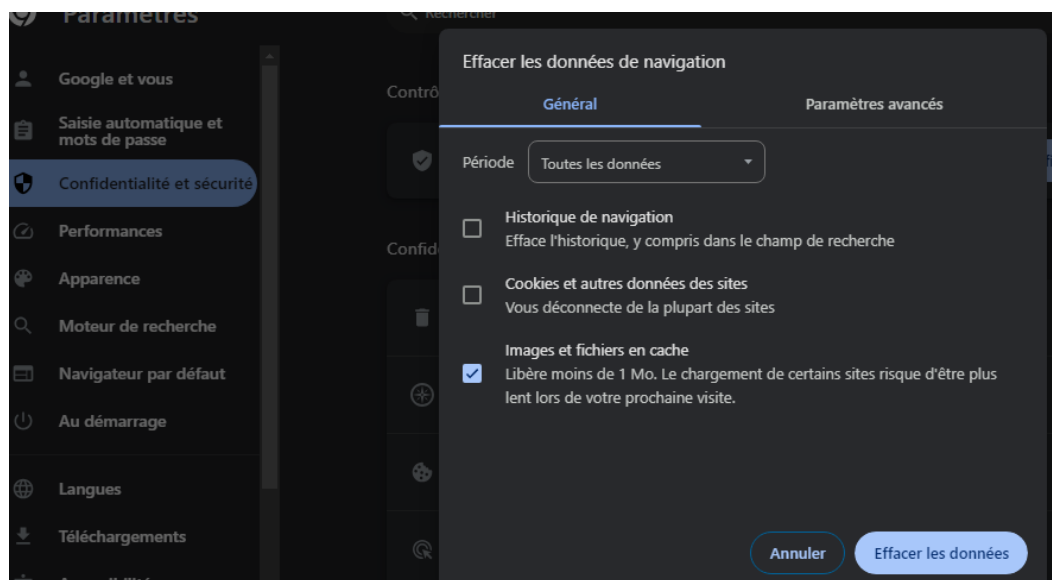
Paramètres

Rechercher

Google et vous

Saisie automatique et mots de passe

Confidentialité et sécurité

Performances

Apparence

Moteur de recherche

Navigateur par défaut

Au démarrage

Langues

Téléchargements

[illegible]

Contrô

Confid

Effacer les données de navigation

Général

Paramètres avancés

Période

Toutes les données

Historique de navigation
Efface l'historique, y compris dans le champ de recherche

Cookies et autres données des sites
Vous déconnecte de la plupart des sites

Images et fichiers en cache
Libère moins de 1 Mo. Le chargement de certains sites risque d'être plus lent lors de votre prochaine visite.

Annuler

Effacer les données